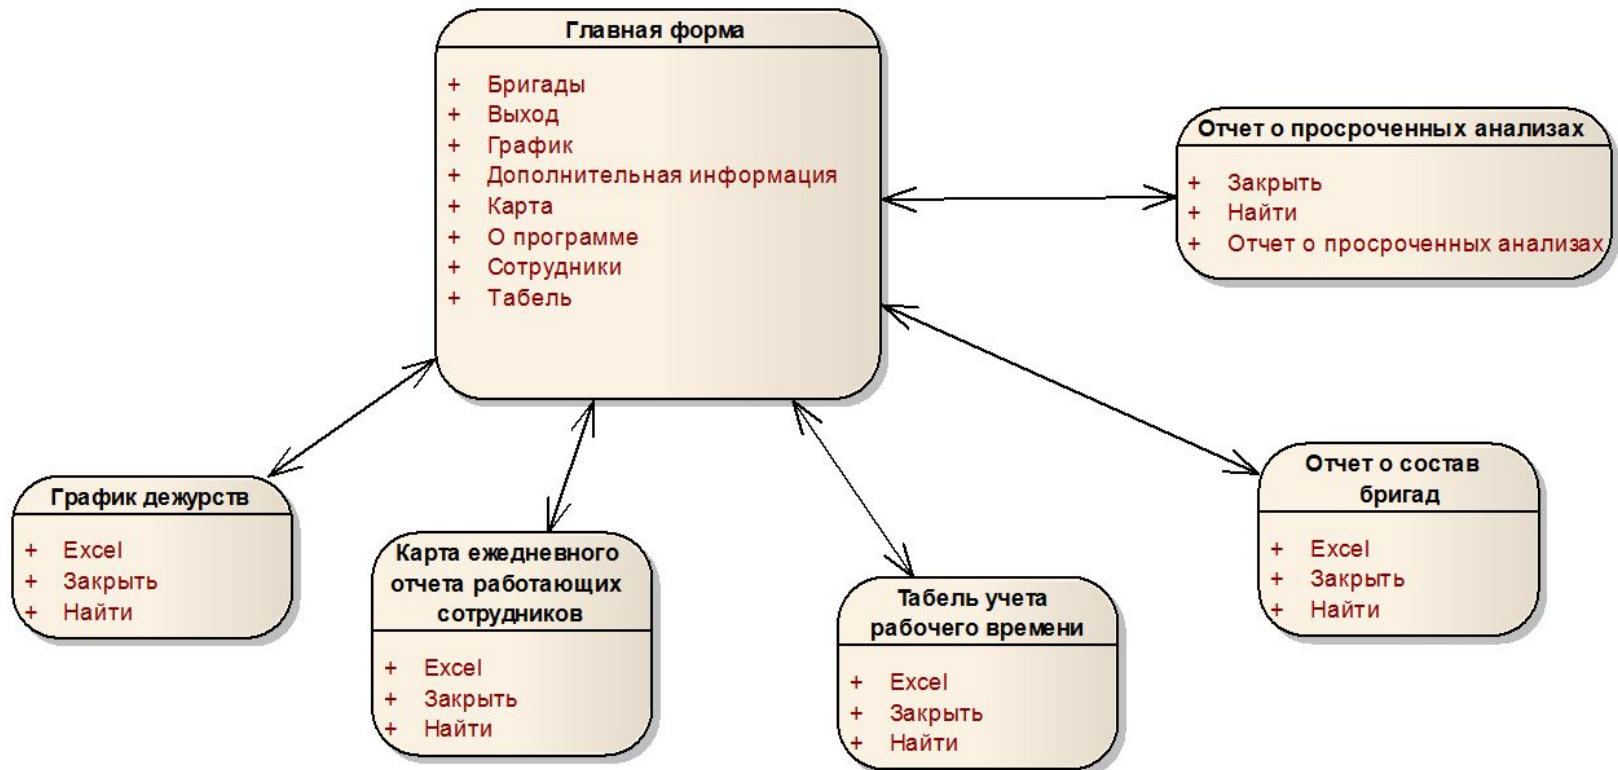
Главная форма

+ Бригады
+ Выход
+ График
+ Дополнительная информация
+ Карта
+ О программе
+ Сотрудники
+ Табель

Отчет о просроченных анализах

+ Закрыть
+ Найти
+ Отчет о просроченных анализах

График дежурств

+ Excel
+ Закрыть
+ Найти

Карта ежедневного отчета работающих сотрудников

+ Excel
+ Закрыть
+ Найти

Табель учета рабочего времени

+ Excel
+ Закрыть
+ Найти

Отчет о состав бригад

+ Excel
+ Закрыть
+ Найти